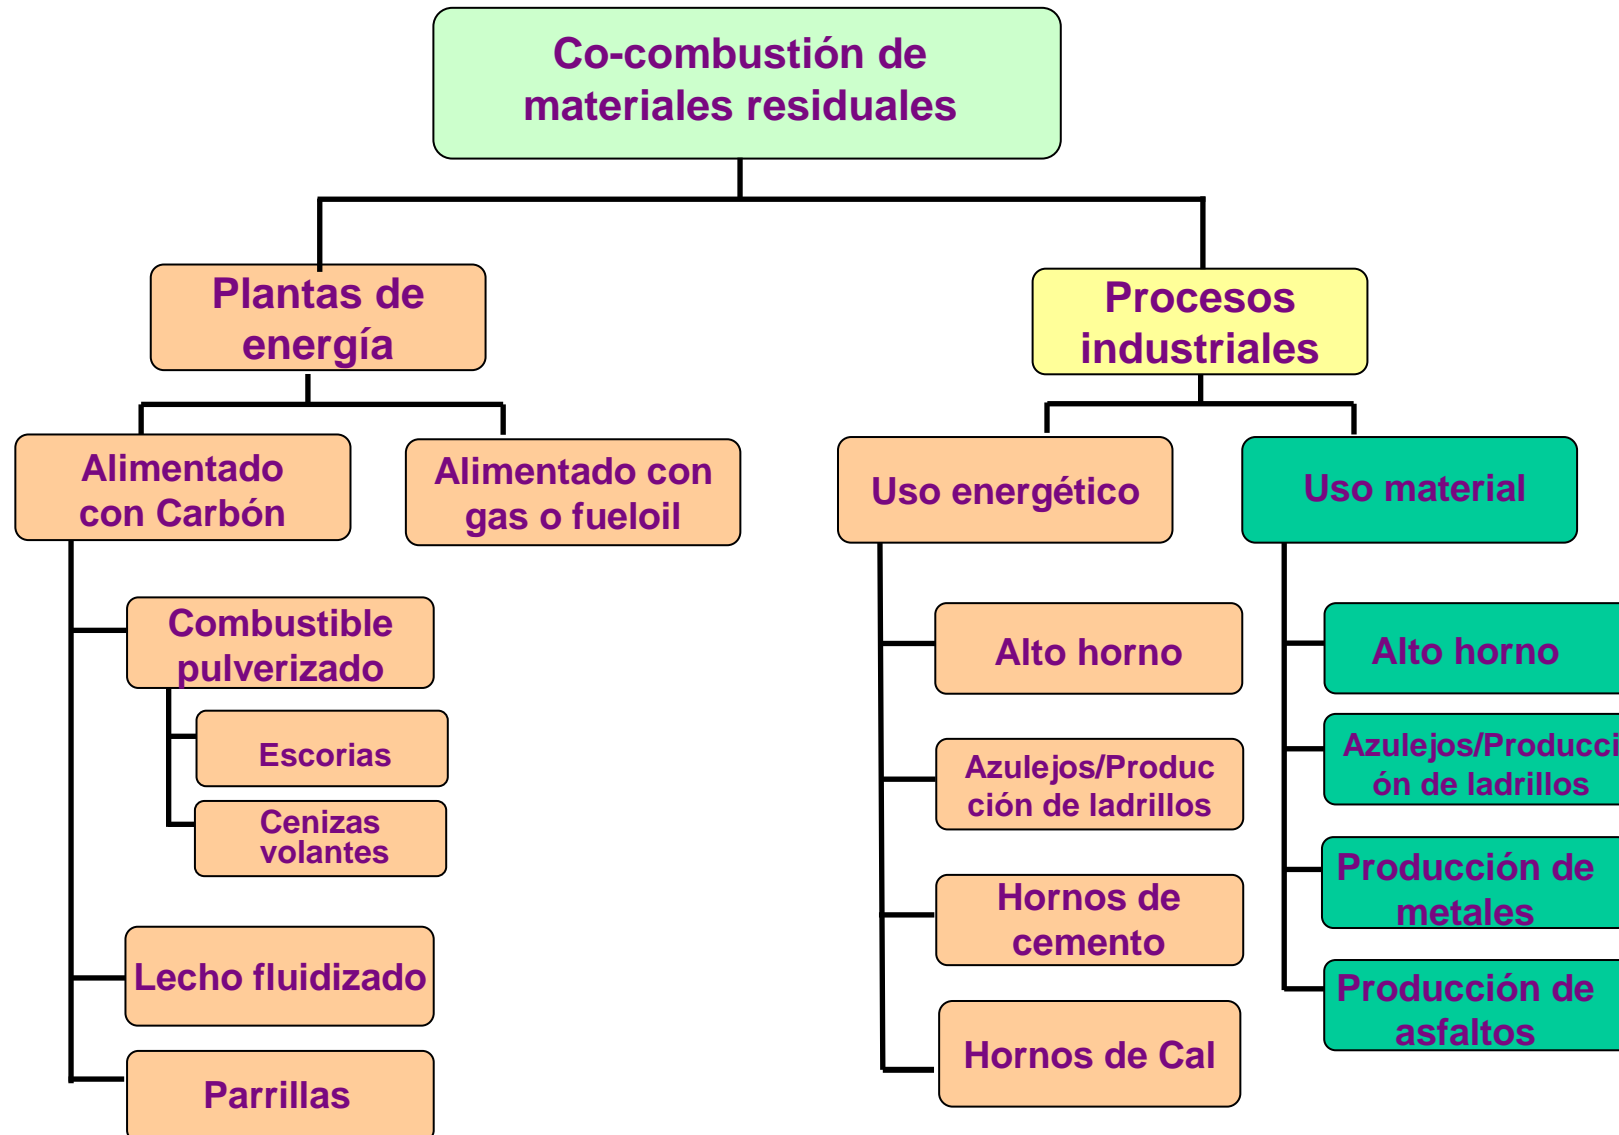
Co-combustión de materiales residuales

Plantas de energía

Alimentado con Carbón

Combustible pulverizado

Escorias

Cenizas volantes

Lecho fluidizado

Parrillas

Alimentado con gas o fueloil

Procesos industriales

Uso energético

Alto horno

Azulejos/Producción de ladrillos

Hornos de cemento

Hornos de Cal

Uso material

Alto horno

Azulejos/Producci ón de ladrillos

Producción de metales

Producción de asfaltos